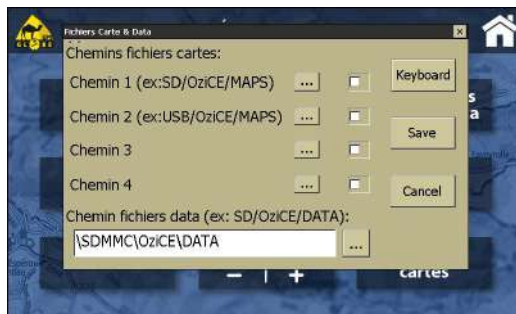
Fichiers Carte & Data

Chemins fichiers cartes:

Chemin 1 (ex:SD/OziCE/MAPS) ...

Chemin 2 (ex:USB/OziCE/MAPS) ...

Chemin 3 ...

Chemin 4 ...

Keyboard

Save

Cancel

Chemin fichiers data (ex: SD/OziCE/DATA):

\SDMMC\OziCE\DATA ...

s

a

— | +

cartes